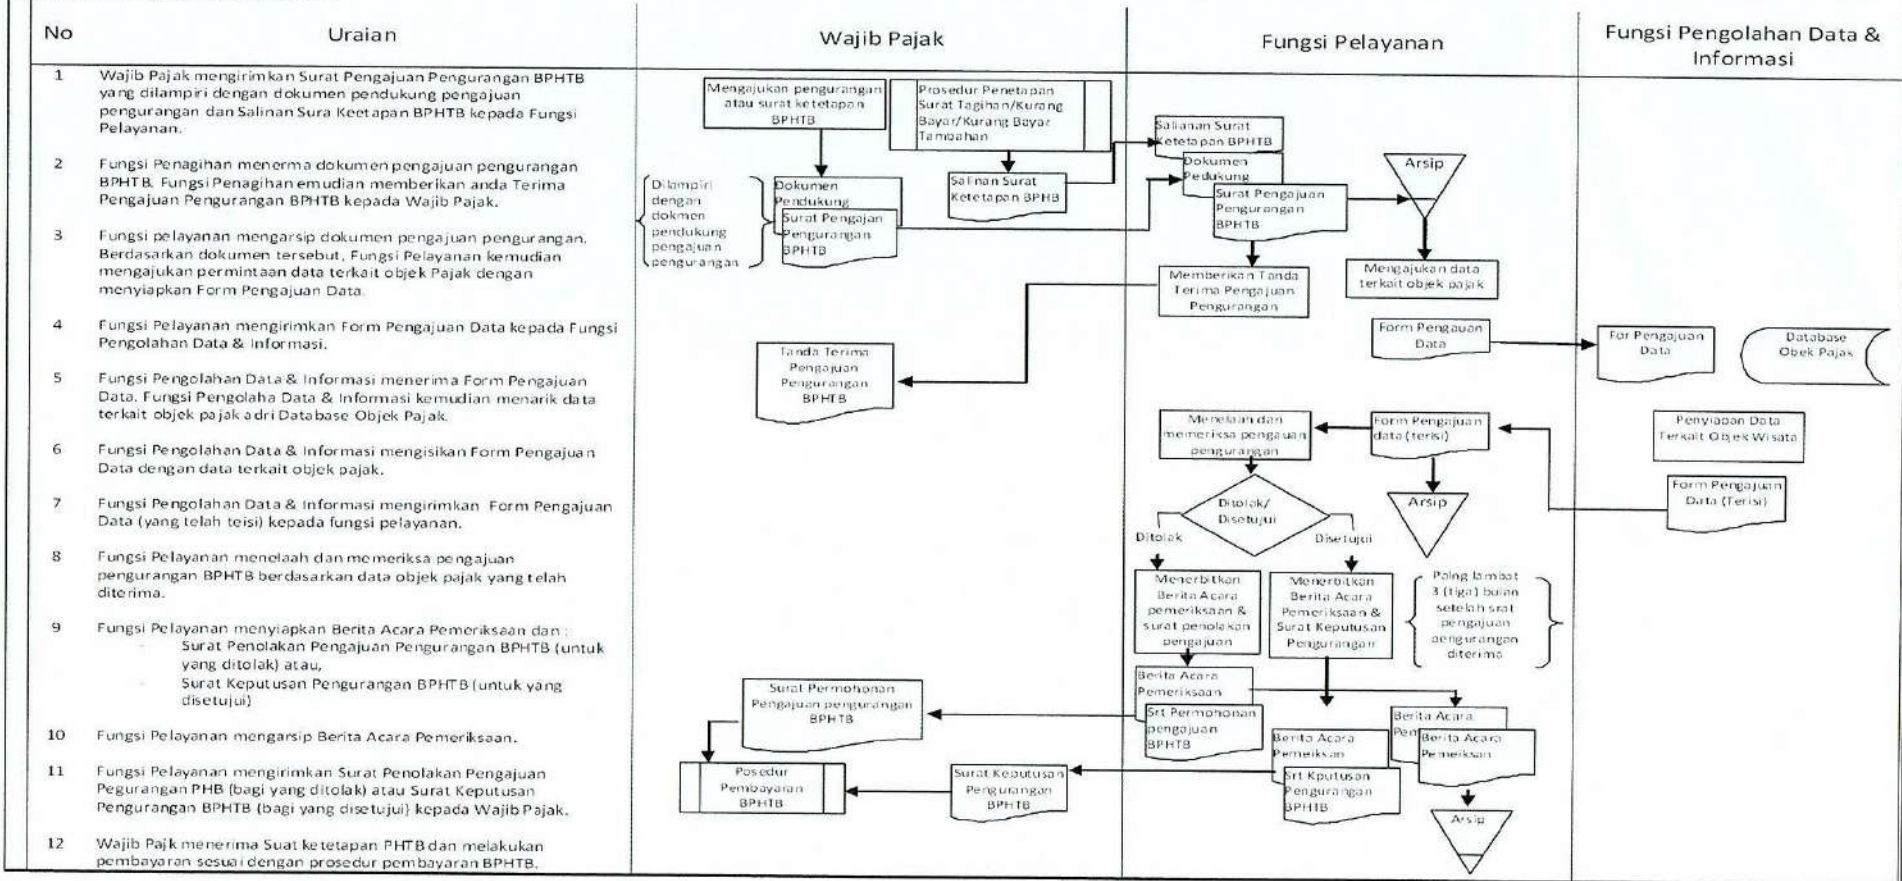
| No | Uraian | Wajib Pajak | Fungsi Pelayanan | Fungsi Pengolahan Data & Informasi |
|---|---|---|---|---|
| 1 | Wajib Pajak mengirimkan Surat Pengajuan Pengurangan BPHTB yang dilampiri dengan dokumen pendukung pengajuan pengurangan dan Salinan Sura Keetapan BPHTB kepada Fungsi Pelayanan. | | | |
| 2 | Fungsi Penagihan menerma dokumen pengajuan pengurangan BPHTB. Fungsi Penagihan emudian memberikan anda Terima Pengajuan Pengurangan BPHTB kepada Wajib Pajak. | | | |
| 3 | Fungsi pelayanan mengarsip dokumen pengajuan pengurangan. Berdasarkan dokumen tersebut, Fungsi Pelayanan kemudian mengajukan permintaan data terkait objek Pajak dengan menyiapkan Form Pengajuan Data. | | | |
| 4 | Fungsi Pelayanan mengirimkan Form Pengajuan Data kepada Fungsi Pengolahan Data & Informasi. | | | |
| 5 | Fungsi Pengolahan Data & Informasi menerima Form Pengajuan Data. Fungsi Pengolaha Data & Informasi kemudian menarik data terkait objek pajak adri Database Objek Pajak. | | | |
| 6 | Fungsi Pengolahan Data & Informasi mengisikan Form Pengajuan Data dengan data terkait objek pajak. | | | |
| 7 | Fungsi Pengolahan Data & Informasi mengirimkan Form Pengajuan Data (yang telah teisi) kepada fungsi pelayanan. | | | |
| 8 | Fungsi Pelayanan menelaah dan memeriksa pengajuan pengurangan BPHTB berdasarkan data objek pajak yang telah diterima. | | | |
| 9 | Fungsi Pelayanan menyiapkan Berita Acara Pemeriksaan dan : Surat Penolakan Pengajuan Pengurangan BPHTB (untuk yang ditolak) atau, Surat Keputusan Pengurangan BPHTB (untuk yang disetujui) | | | |
| 10 | Fungsi Pelayanan mengarsip Berita Acara Pemeriksaan. | | | |
| 11 | Fungsi Pelayanan mengirimkan Surat Penolakan Pengajuan Pegurangan PHB (bagi yang ditolak) atau Surat Keputusan Pengurangan BPHTB (bagi yang disetujui) kepada Wajib Pajak. | | | |
| 12 | Wajib Pajk menerima Suat ketetapan PHTB dan melakukan pembayaran sesuai dengan prosedur pembayaran BPHTB. | | | |

Mengajukan pengurangan atau surat ketetapan BPHTB
Prosedur Penetapan Surat Tagihan/Kurang Bayar/Kurang Bayar Tambahan
Salinan Surat Ketetapan BPHB
Dilampiri dengan dokmen pendukung pengajuan pengurangan
Dokumen Pendukung
Surat Pengajan Pengurangan BPHTB
Salianan Surat Ketetapan BPHTB
Dokumen Pedukung
Surat Pengajuan Pengurangan BPHTB
Arsip
Memberikan Tanda Terima Pengajuan Pengurangan
Mengajukan data terkait objek pajak
Tanda Terima Pengajuan Pengurangan BPHTB
Form Pengauan Data
For Pengajuan Data
Database Obek Pajak
Menelaah dan memeriksa pengauan pengurangan
Form Pengajuan data (terisi)
Penyiapan Data Terkait Objek Wisata
Form Pengajuan Data (Terisi)
Arsip
Ditolak/ Disetujui
Ditolak
Disetujui
Menerbitkan Berita Acara pemeriksaan & surat penolakan pengajuan
Menerbitkan Berita Acara Pemeriksaan & Surat Keputusan Pengurangan
Paing lambat 3 (tiga) bulan setelah srat pengajuan pengurangan diterima
Berita Acara Pemeriksaan
Srt Permohonan pengajuan BPHTB
Surat Permohonan Pengajuan pengurangan BPHTB
Berita Acara Pemeriksan
Srt Kputusan Pengurangan BPHTB
Berita Acara Pem
Berita Acara Pemeriksan
Posedur Pembayaran BPHTB
Surat Keputusan Pengurangan BPHTB
Arsip